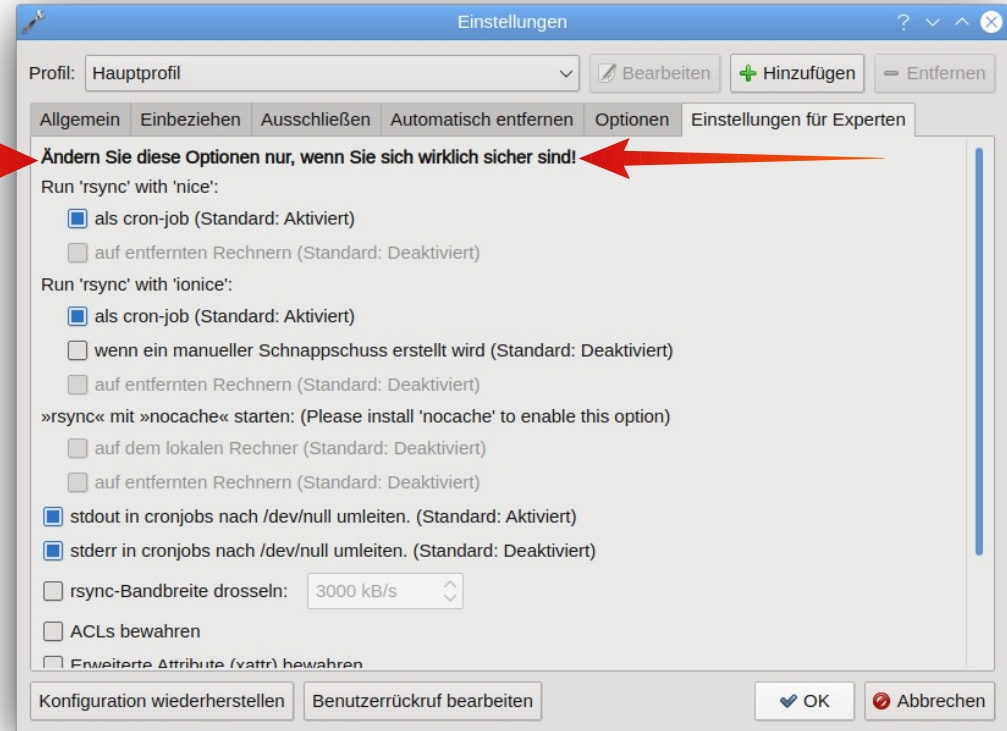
Einstellungen

Profil: Hauptprofil

Bearbeiten

Hinzufügen

Entfernen

| Allgemein | Einbeziehen | Ausschließen | Automatisch entfernen | Optionen | Einstellungen für Experten |
|---|---|---|---|---|---|

Ändern Sie diese Optionen nur, wenn Sie sich wirklich sicher sind!

Run 'rsync' with 'nice':

als cron-job (Standard: Aktiviert)

auf entfernten Rechnern (Standard: Deaktiviert)

Run 'rsync' with 'ionice':

als cron-job (Standard: Aktiviert)

wenn ein manueller Schnappschuss erstellt wird (Standard: Deaktiviert)

auf entfernten Rechnern (Standard: Deaktiviert)

»rsync« mit »nocache« starten: (Please install 'nocache' to enable this option)

auf dem lokalen Rechner (Standard: Deaktiviert)

auf entfernten Rechnern (Standard: Deaktiviert)

stdout in cronjobs nach /dev/null umleiten. (Standard: Aktiviert)

stderr in cronjobs nach /dev/null umleiten. (Standard: Deaktiviert)

rsync-Bandbreite drosseln: 3000 kB/s

ACLs bewahren

Erweiterte Attribute (xattr) bewahren

Konfiguration wiederherstellen

Benutzerrückruf bearbeiten

OK

Abbrechen